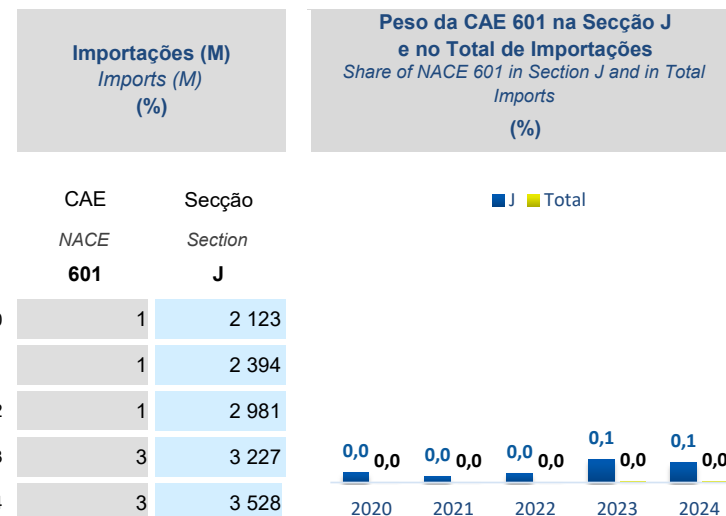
Importações (M)
Imports (M)
(%)

Peso da CAE 601 na Secção J e no Total de Importações
Share of NACE 601 in Section J and in Total Imports
(%)

| CAE NACE 601 | Secção Section J |
|---|---|
| 1 | 2 123 |
| 1 | 2 394 |
| 1 | 2 981 |
| 3 | 3 227 |
| 3 | 3 528 |

J Total

0,0 0,0 0,0 0,0 0,0 0,0 0,1 0,0 0,1 0,0

2020 2021 2022 2023 2024